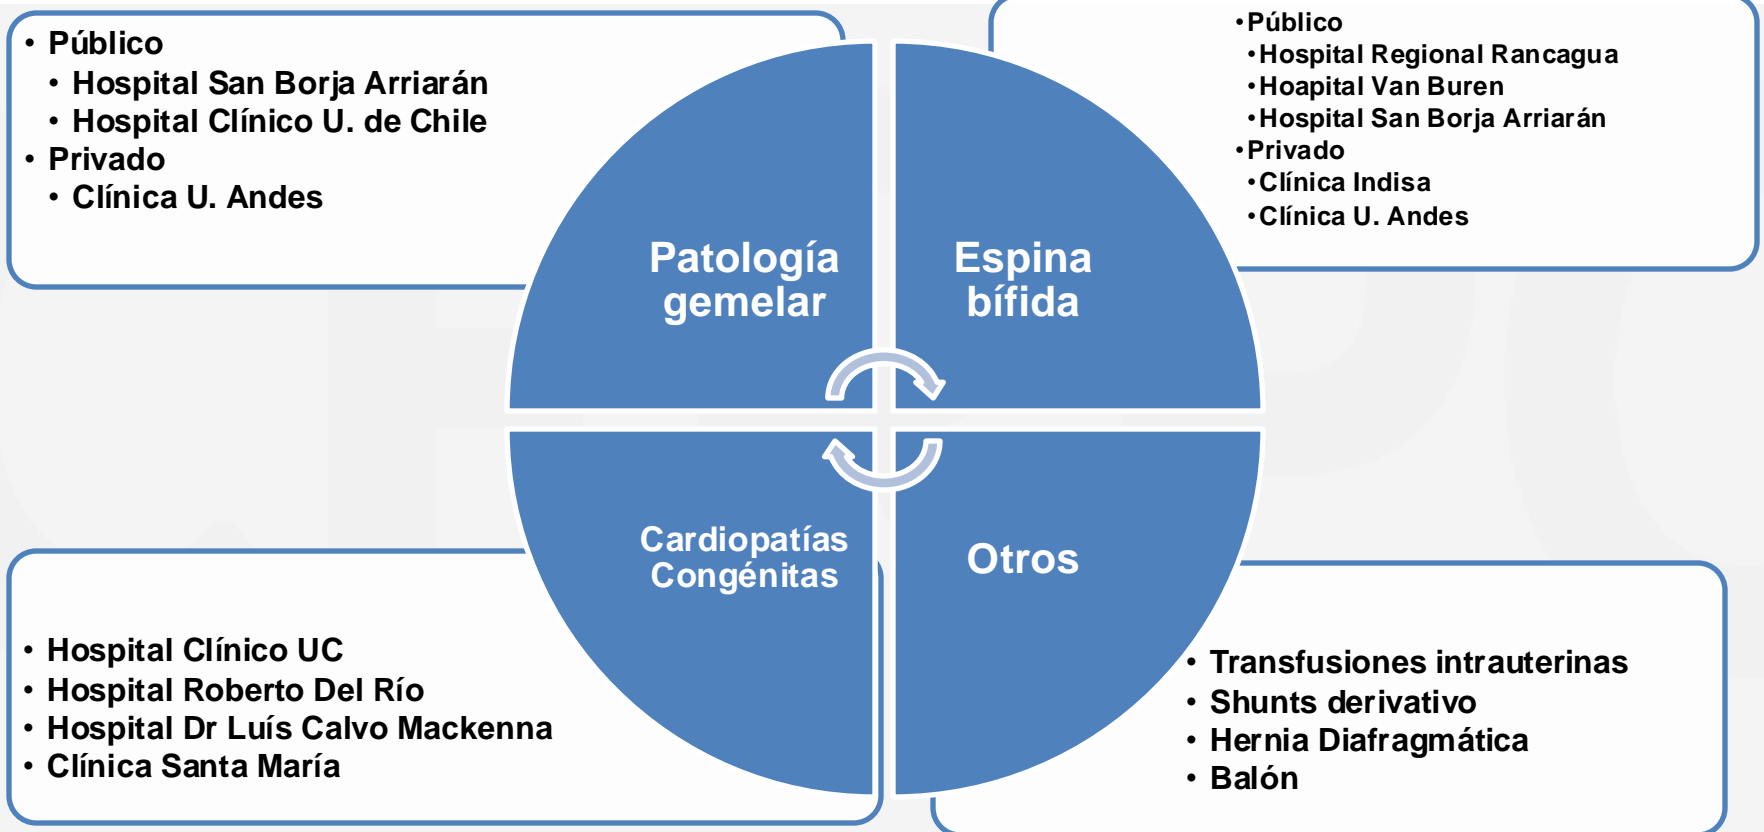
• Público
• Hospital San Borja Arriarán
• Hospital Clínico U. de Chile
• Privado
• Clínica U. Andes

•Público
•Hospital Regional Rancagua
•Hoapital Van Buren
•Hospital San Borja Arriarán
•Privado
•Clínica Indisa
•Clínica U. Andes

Patología gemelar

Espina bífida

Cardiopatías Congénitas

Otros

• Hospital Clínico UC
• Hospital Roberto Del Río
• Hospital Dr Luís Calvo Mackenna
• Clínica Santa María

• Transfusiones intrauterinas
• Shunts derivativo
• Hernia Diafragmática
• Balón